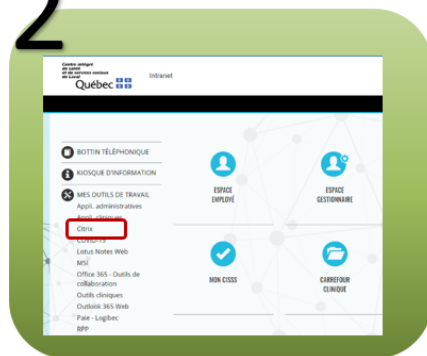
2

Centre intégré de santé et de services sociaux de Laval
Québec

Intranet

BOTTIN TÉLÉPHONIQUE
KIOSQUE D'INFORMATION
MES OUTILS DE TRAVAIL
Appli. administratives
Appli. cliniques
Citrix
COVID-19
Lotus Notes Web
MSİ
Office 365 - Outils de collaboration
Outils cliniques
Outlook 365 Web
Paie - Logibec
RPP

ESPACE EMPLOYÉ
ESPACE GESTIONNAIRE
MON CISSS
CARREFOUR CLINIQUE